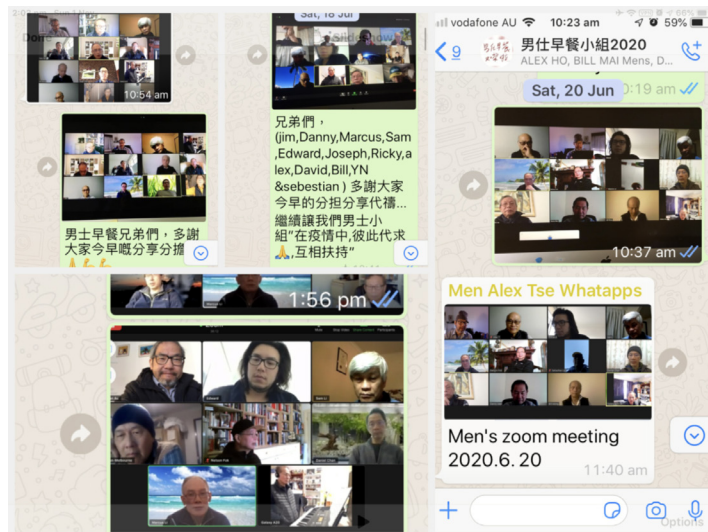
10:54 am

男士早餐兄弟們，多謝大家今早嘅分享分擔

Sat, 18 Jul

兄弟們，(jim,Danny,Marcus,Sam,Edward,Joseph,Ricky,alex,David,Bill,YN &sebestian) 多謝大家今早的分担分享代禱... 繼續讓我們男士小組"在疫情中,彼此代求🙏,互相扶持"

1:56 pm

vodafone AU 10:23 am 59%

9

男仕早餐小組2020

ALEX HO, BILL MAI Mens, D...

Sat, 20 Jun

10:19 am

10:37 am

Men Alex Tse Whatapps

Men's zoom meeting 2020.6.20

11:40 am

Options